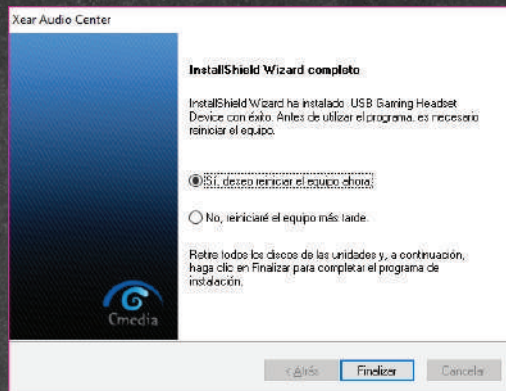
Xear Audio Center

InstallShield Wizard completo

InstallShield Wizard ha instalado USB Gaming Headset Device con éxito. Antes de utilizar el programa, es necesario reiniciar el equipo.

Sí, deseo reiniciar el equipo ahora.

No, reiniciaré el equipo más tarde.

Retire todos los discos de las unidades y, a continuación, haga clic en Finalizar para completar el programa de instalación.

Cmedia

< Atrás

Finalizar

Cancelar